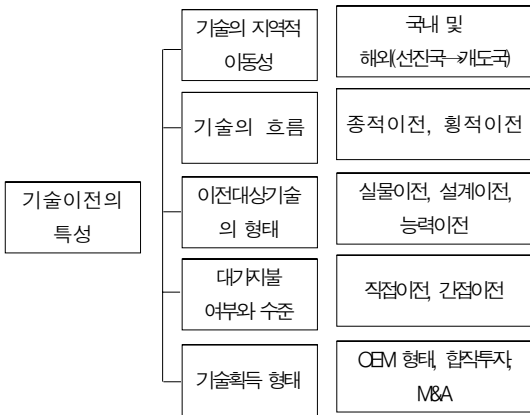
기술이전의 특성

기술의 지역적 이동성

국내 및 해외(선진국→개도국)

기술의 흐름

종적이전, 횡적이전

이전대상기술의 형태

실물이전, 설계이전, 능력이전

대가지불 여부와 수준

직접이전, 간접이전

기술획득 형태

OEM 형태, 합작투자, M&A